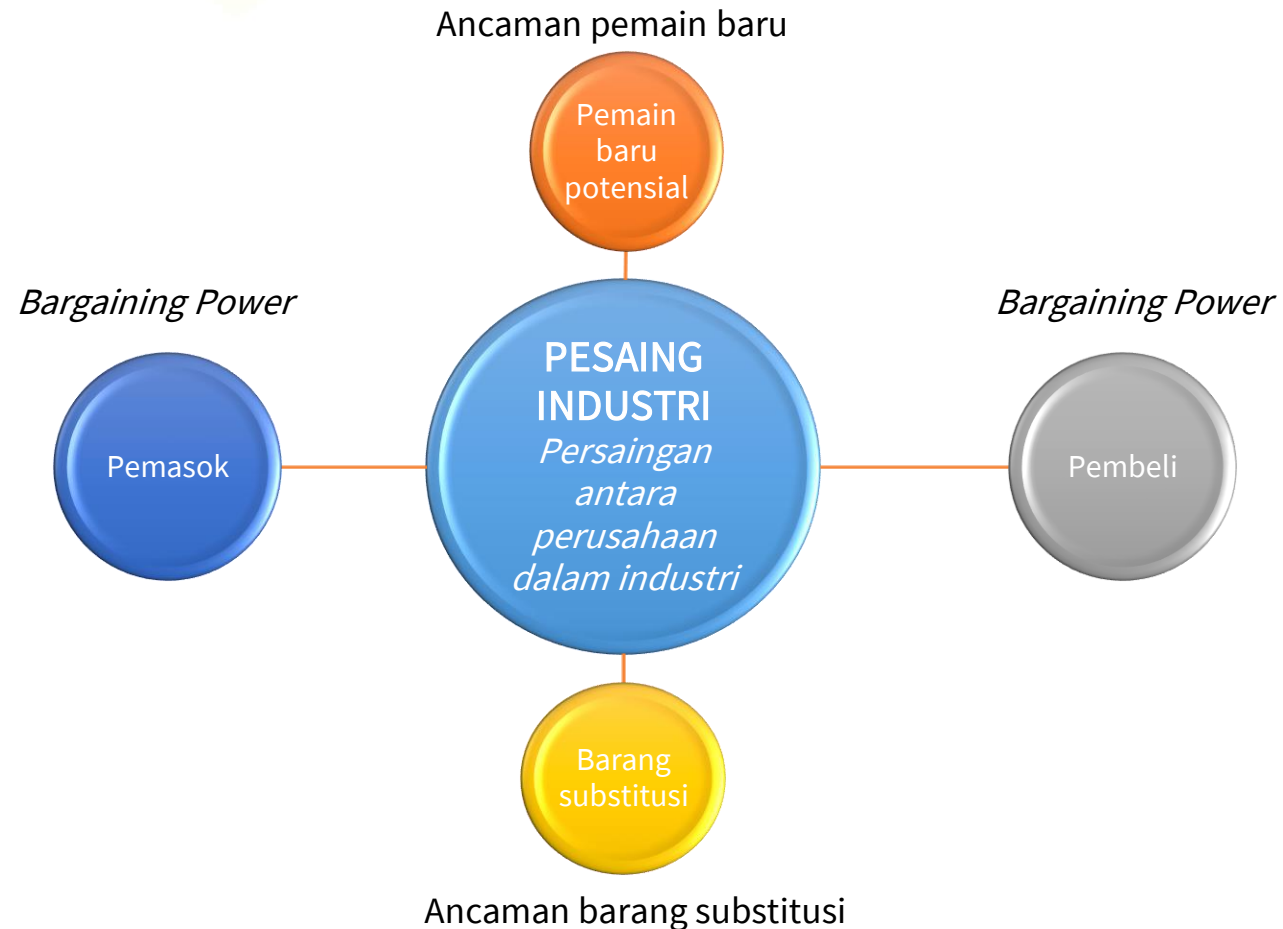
Ancaman pemain baru

Pemain baru potensial

*Bargaining Power*

*Bargaining Power*

PESAING INDUSTRI
*Persaingan antara perusahaan dalam industri*

Pemasok

Pembeli

Barang substitusi

Ancaman barang substitusi